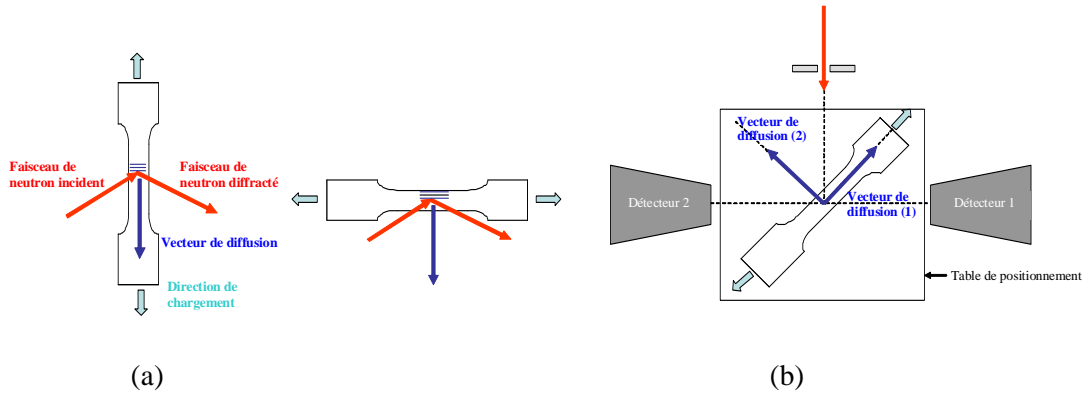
Faisceau de neutron incident

Faisceau de neutron diffracté

Vecteur de diffusion

Direction de chargement

Vecteur de diffusion (2)

Détecteur 2

Vecteur de diffusion (1)

Détecteur 1

Table de positionnement

(a)

(b)